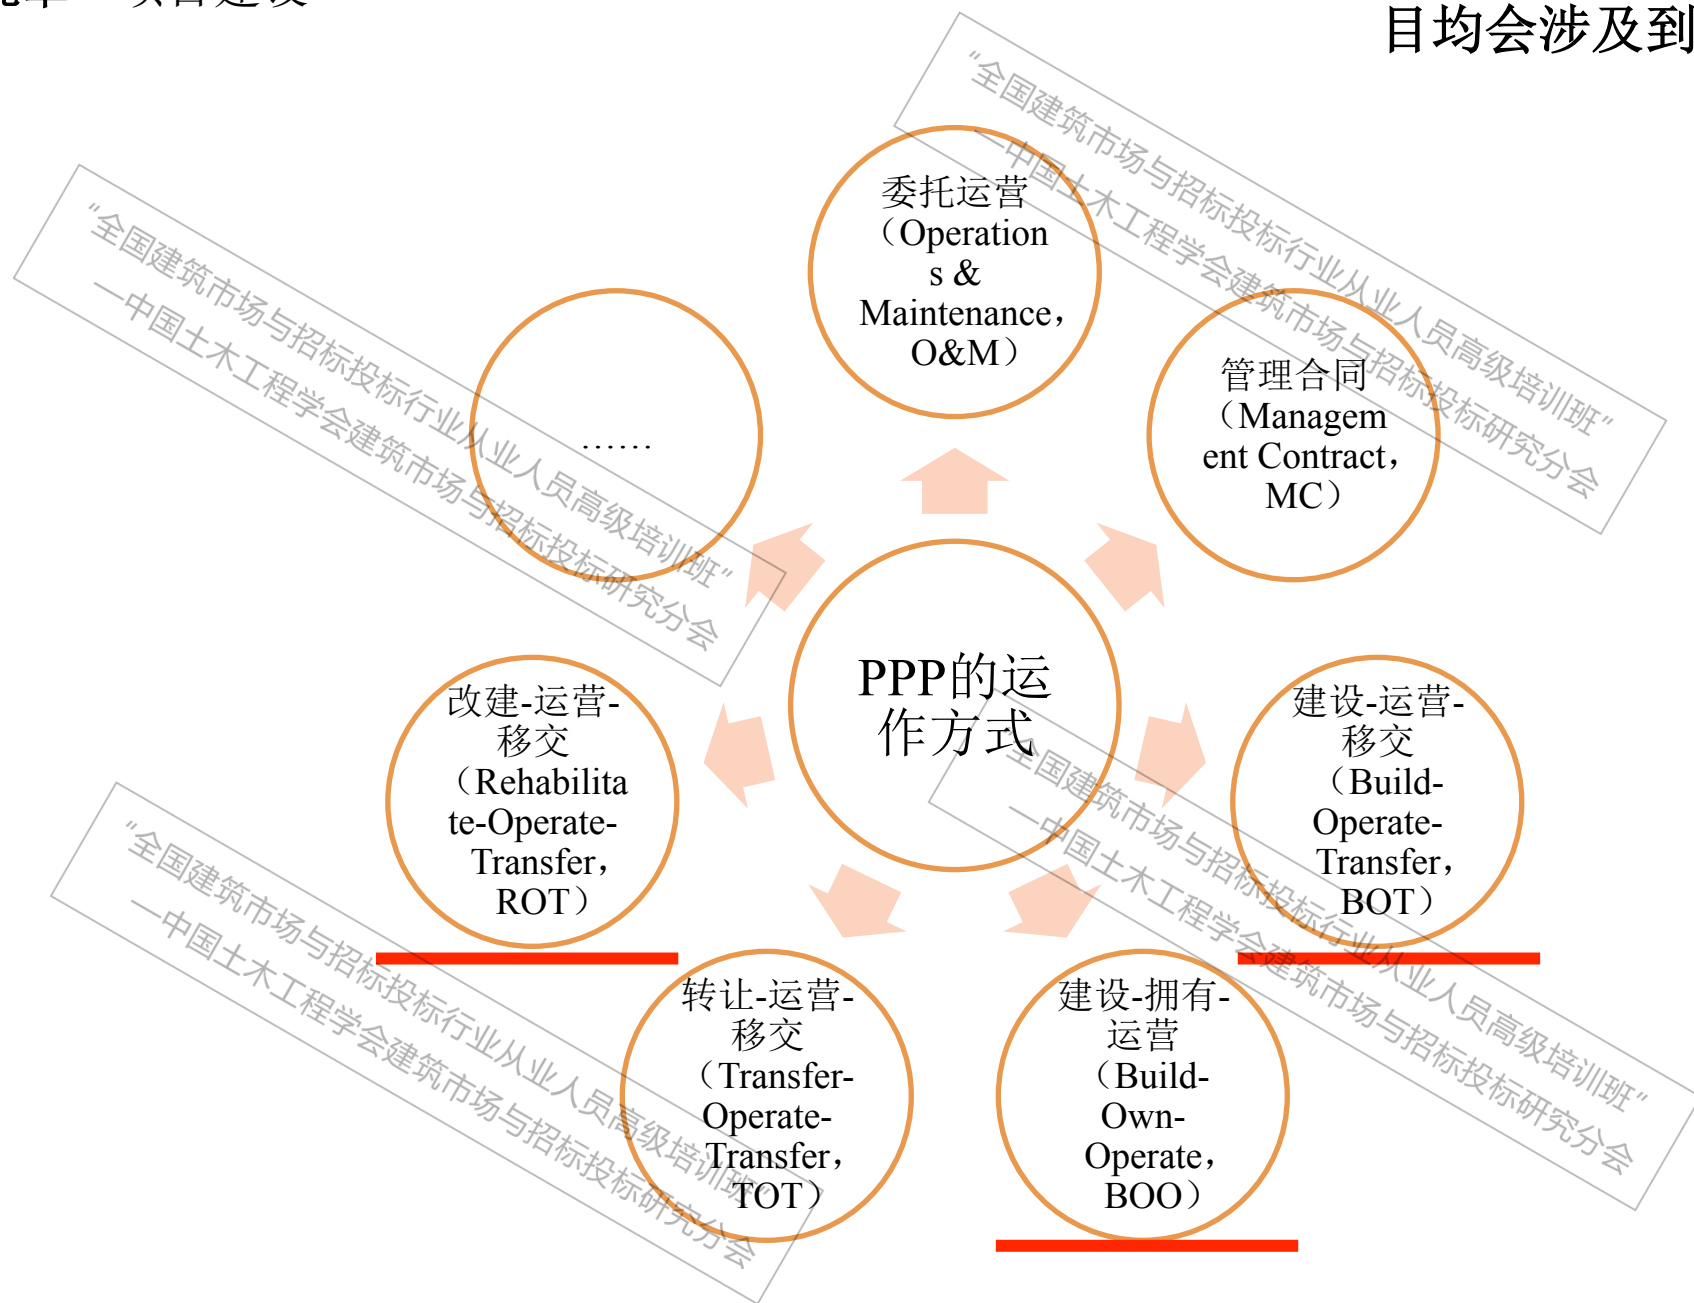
目均会涉及到

委托运营（Operations & Maintenance，O&M）

管理合同（Management Contract，MC）

……

PPP的运作方式

改建-运营-移交（Rehabilitate-Operate-Transfer，ROT）

建设-运营-移交（Build-Operate-Transfer，BOT）

转让-运营-移交（Transfer-Operate-Transfer，TOT）

建设-拥有-运营（Build-Own-Operate，BOO）

“全国建筑市场与招标投标行业从业人员高级培训班”
—中国土木工程学会建筑市场与招标投标研究分会

“全国建筑市场与招标投标行业从业人员高级培训班”
—中国土木工程学会建筑市场与招标投标研究分会

“全国建筑市场与招标投标行业从业人员高级培训班”
—中国土木工程学会建筑市场与招标投标研究分会

“全国建筑市场与招标投标行业从业人员高级培训班”
—中国土木工程学会建筑市场与招标投标研究分会